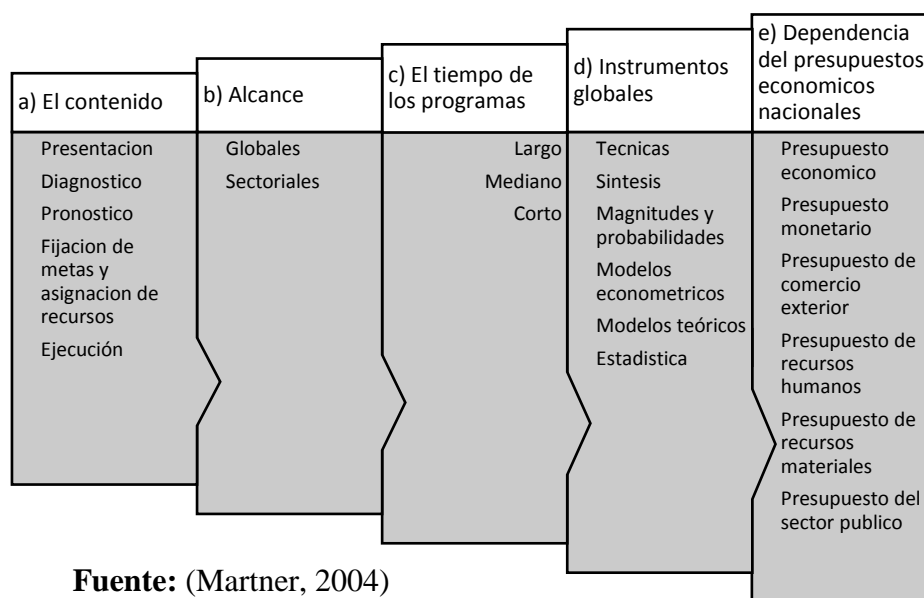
a) El contenido

Presentacion
Diagnostico
Pronostico
Fijacion de metas y asignacion de recursos
Ejecución

b) Alcance

Globales
Sectoriales

c) El tiempo de los programas

Largo
Mediano
Corto

d) Instrumentos globales

Tecnicas
Sintesis
Magnitudes y probabilidades
Modelos econometricos
Modelos teóricos
Estadistica

e) Dependencia del presupuestos economicos nacionales

Presupuesto economico
Presupuesto monetario
Presupuesto de comercio exterior
Presupuesto de recursos humanos
Presupuesto de recursos materiales
Presupuesto del sector publico

**Fuente:** (Martner, 2004)